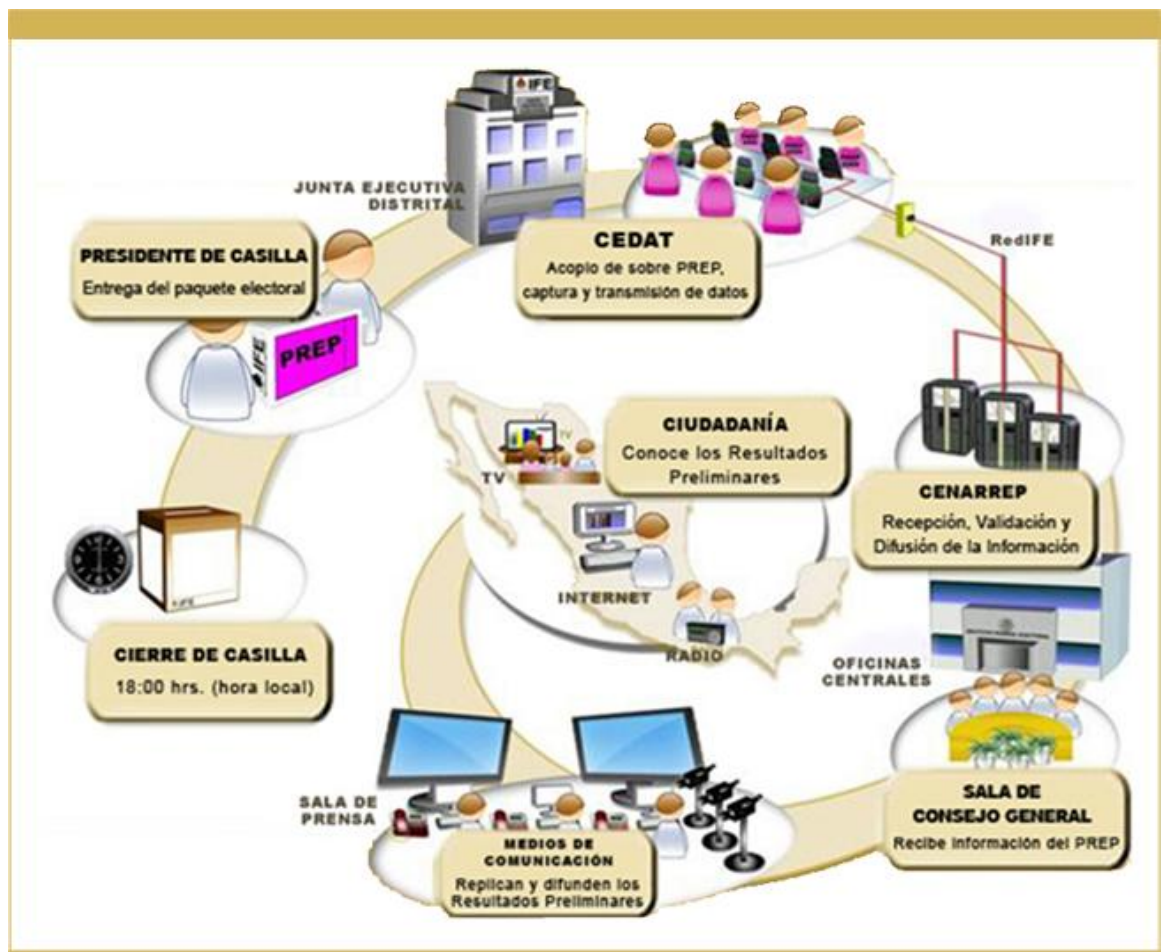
IFE

JUNTA EJECUTIVA DISTRITAL

CEDAT
Acopio de sobre PREP, captura y transmisión de datos

RedIFE

PRESIDENTE DE CASILLA
Entrega del paquete electoral

IFE
PREP

CIUDADANÍA
Conoce los Resultados Preliminares

TV

TV

CENARREP
Recepción, Validación y Difusión de la Información

INTERNET

RADIO

IFE

CIERRE DE CASILLA
18:00 hrs. (hora local)

OFICINAS CENTRALES

SALA DE PRENSA

MEDIOS DE COMUNICACIÓN
Replican y difunden los Resultados Preliminares

SALA DE CONSEJO GENERAL
Recibe información del PREP